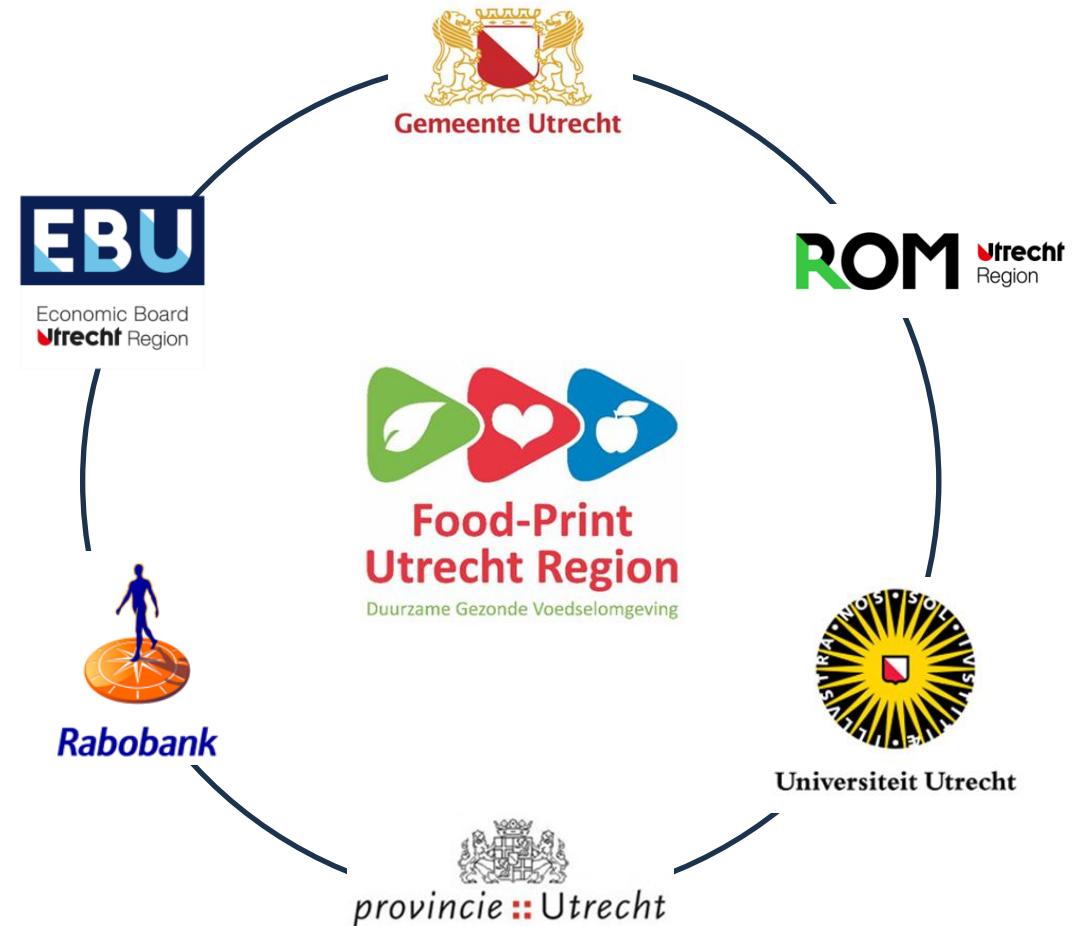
Gemeente Utrecht

EBU
Economic Board
Utrecht Region

ROM
Utrecht
Region

Food-Print
Utrecht Region
Duurzame Gezonde Voedselomgeving

Rabobank

SOL IUSTITIAE ILLUSTRA NOS
Universiteit Utrecht

provincie :: Utrecht